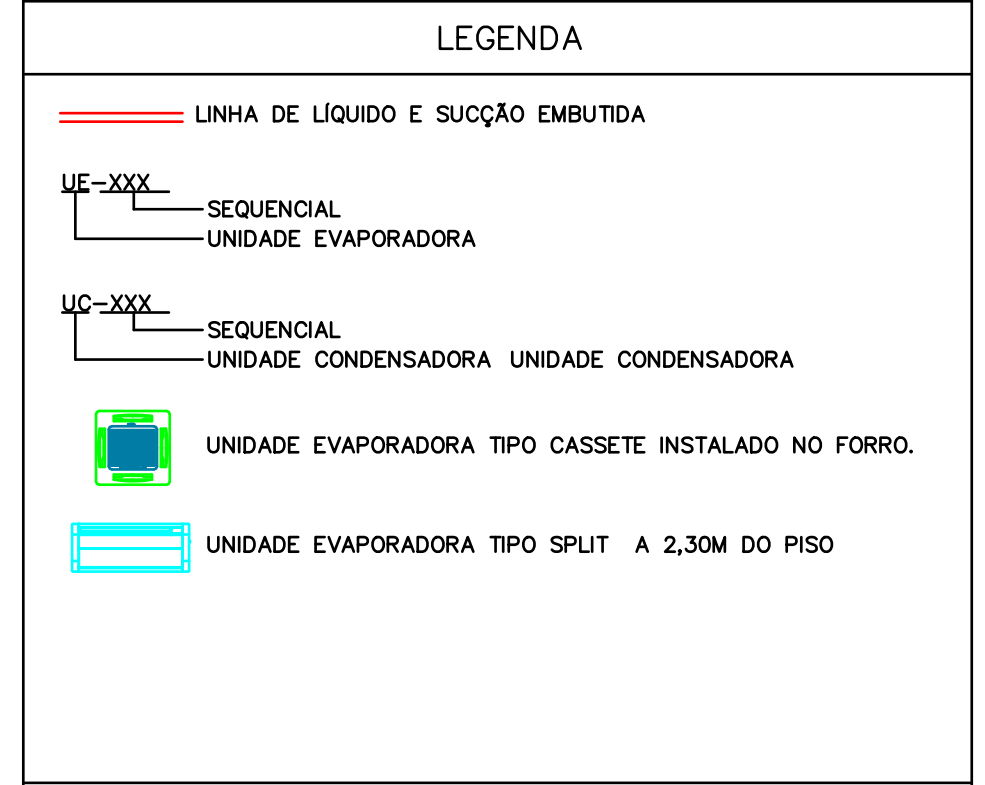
LEGENDA

LINHA DE LÍQUIDO E SUCÇÃO EMBUTIDA

UE-XXX

SEQUENCIAL

UNIDADE EVAPORADORA

UC-XXX

SEQUENCIAL

UNIDADE CONDENSADORA UNIDADE CONDENSADORA

UNIDADE EVAPORADORA TIPO CASSETE INSTALADO NO FORRO.

UNIDADE EVAPORADORA TIPO SPLIT A 2,30M DO PISO